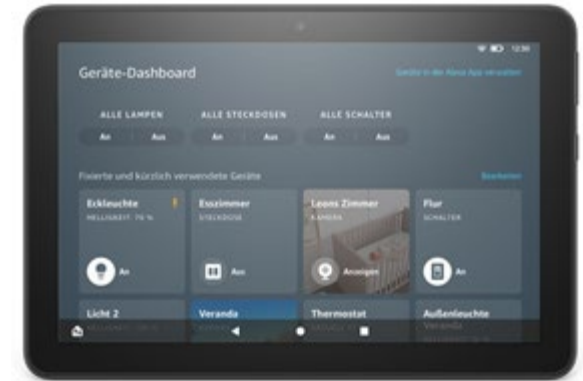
12:30

Geräte-Dashboard

Geräte in der Alexa App verwalten

ALLE LAMPEN

An

Aus

ALLE STECKDOSEN

An

Aus

ALLE SCHALTER

An

Aus

Fixierte und kürzlich verwendete Geräte

Bearbeiten

Eckleuchte

HELLIGKEIT: 70 %

An

Esszimmer

STECKDOSE

Aus

Leons Zimmer

KAMERA

Anzeigen

Flur

SCHALTER

An

Licht 2

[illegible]

Veranda

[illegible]

Thermostat

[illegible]

Außenleuchte

Veranda